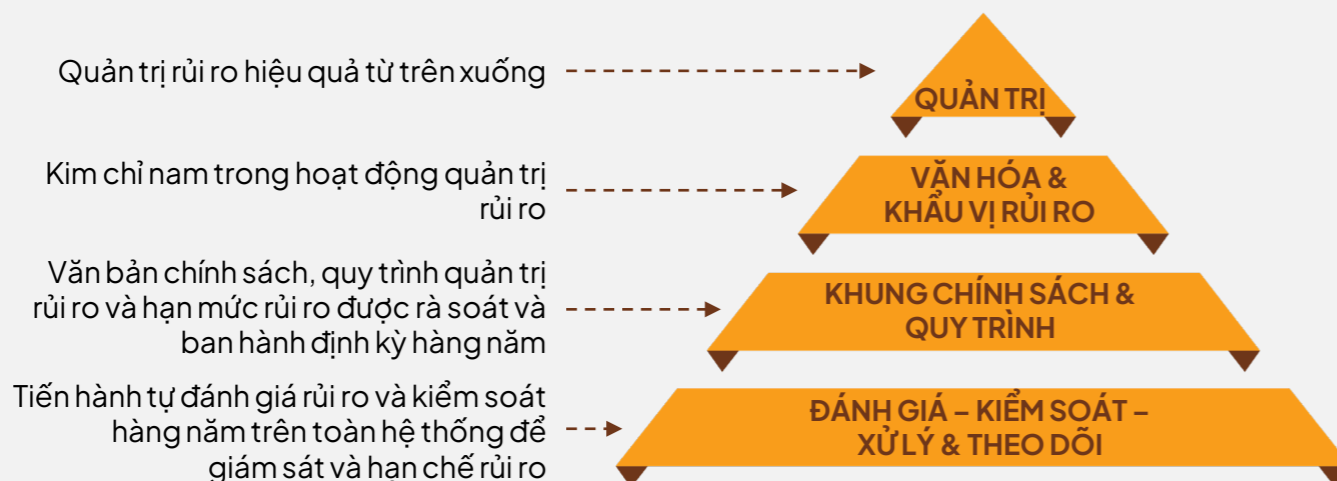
Quản trị rủi ro hiệu quả từ trên xuống

QUẢN TRỊ

Kim chỉ nam trong hoạt động quản trị rủi ro

VĂN HÓA & KHẨU VỊ RỦI RO

Văn bản chính sách, quy trình quản trị rủi ro và hạn mức rủi ro được rà soát và ban hành định kỳ hàng năm

KHUNG CHÍNH SÁCH & QUY TRÌNH

Tiến hành tự đánh giá rủi ro và kiểm soát hàng năm trên toàn hệ thống để giám sát và hạn chế rủi ro

ĐÁNH GIÁ – KIỂM SOÁT – XỬ LÝ & THEO DÕI